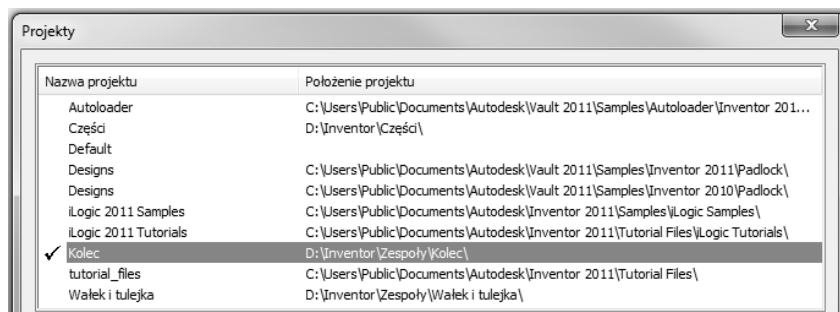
Projekty

| Nazwa projektu | Położenie projektu |
|---|---|
| Autoloader | C:\Users\Public\Documents\Autodesk\Vault 2011\Samples\Autoloader\Inventor 201... |
| Części | D:\Inventor\Części\ |
| Default | |
| Designs | C:\Users\Public\Documents\Autodesk\Vault 2011\Samples\Inventor 2011\Padlock\ |
| Designs | C:\Users\Public\Documents\Autodesk\Vault 2011\Samples\Inventor 2010\Padlock\ |
| iLogic 2011 Samples | C:\Users\Public\Documents\Autodesk\Inventor 2011\Samples\iLogic Samples\ |
| iLogic 2011 Tutorials | C:\Users\Public\Documents\Autodesk\Inventor 2011\Tutorial Files\iLogic Tutorials\ |
| ✓ Kolec | D:\Inventor\Zespoły\Kolec\ |
| tutorial_files | C:\Users\Public\Documents\Autodesk\Inventor 2011\Tutorial Files\ |
| Wałek i tulejka | D:\Inventor\Zespoły\Wałek i tulejka\ |